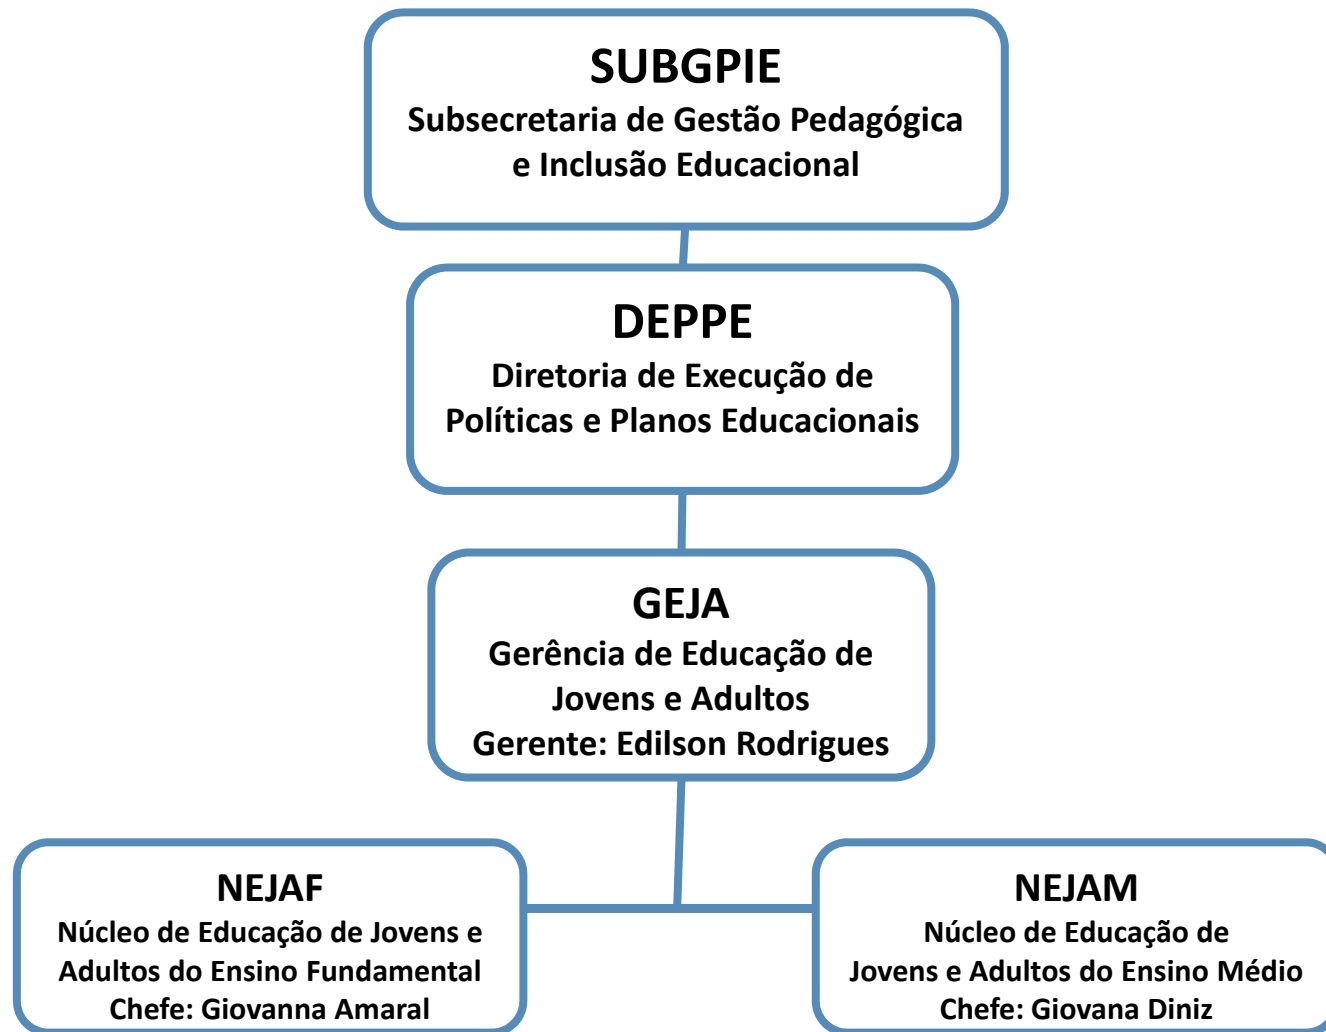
SUBGPIE
Subsecretaria de Gestão Pedagógica e Inclusão Educacional

DEPPE
Diretoria de Execução de Políticas e Planos Educacionais

GEJA
Gerência de Educação de Jovens e Adultos
Gerente: Edilson Rodrigues

NEJAF
Núcleo de Educação de Jovens e Adultos do Ensino Fundamental
Chefe: Giovanna Amaral

NEJAM
Núcleo de Educação de Jovens e Adultos do Ensino Médio
Chefe: Giovana Diniz